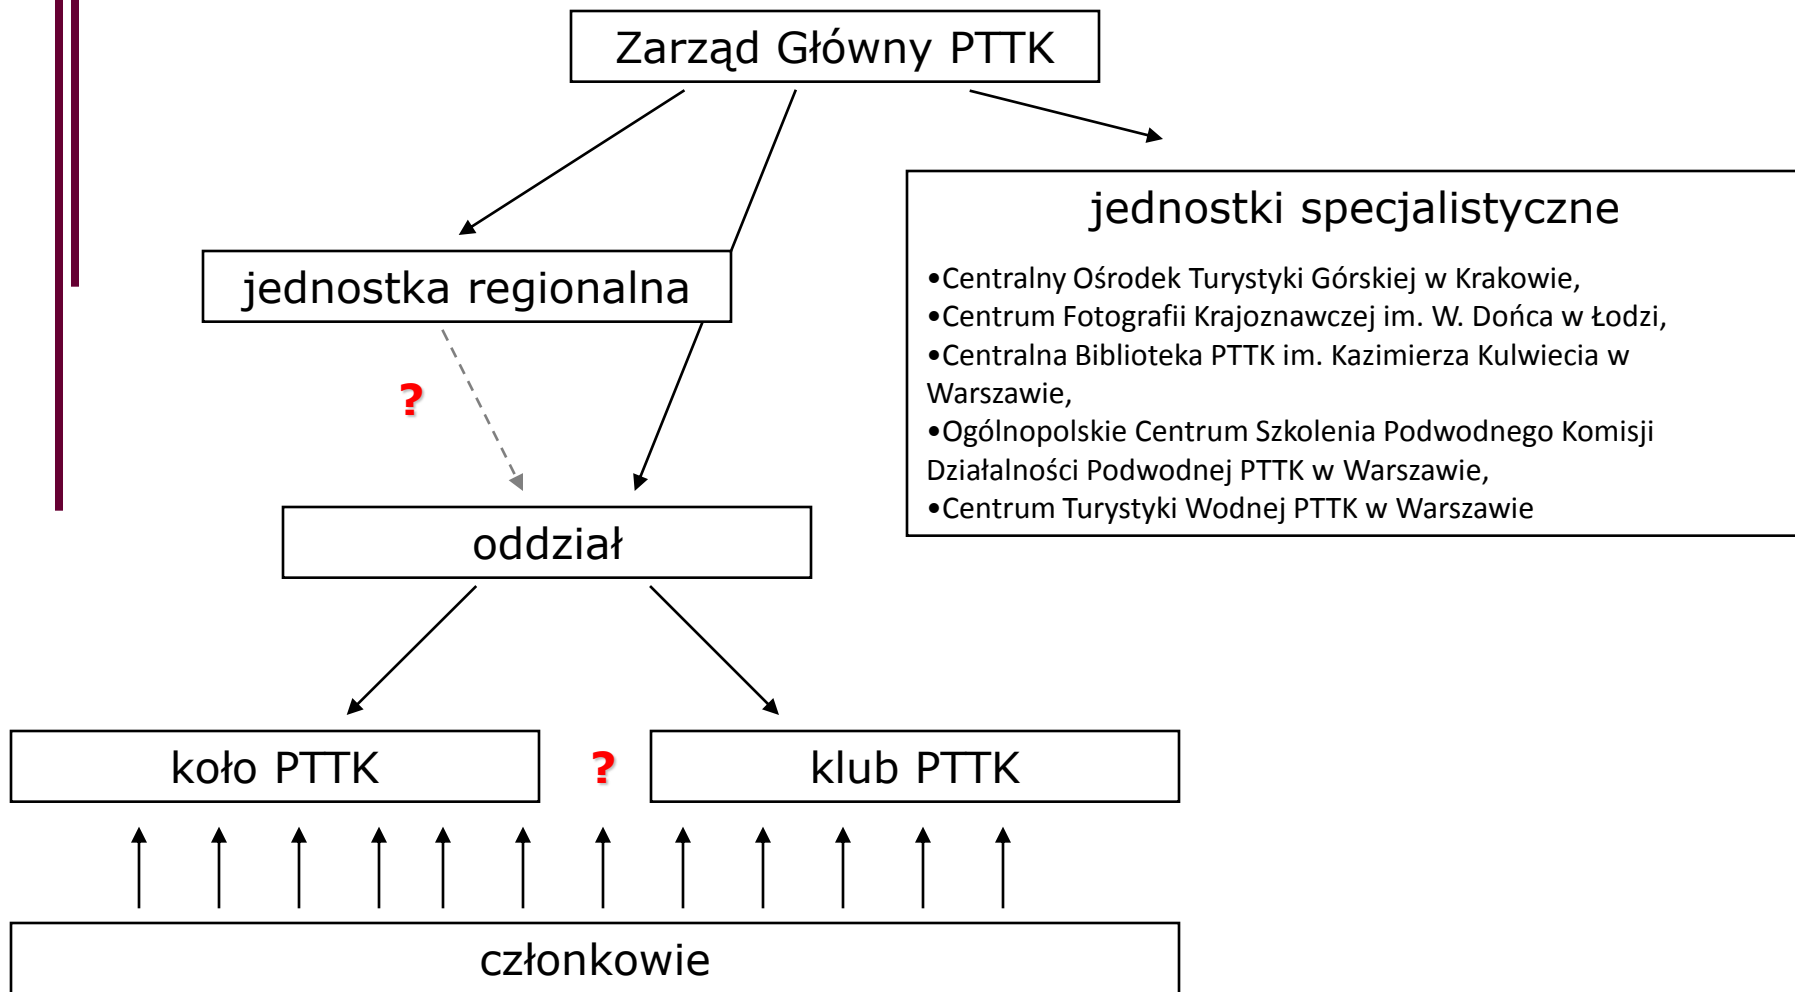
Zarząd Główny PTTK

jednostki specjalistyczne

•Centralny Ośrodek Turystyki Górskiej w Krakowie,
•Centrum Fotografii Krajoznawczej im. W. Dońca w Łodzi,
•Centralna Biblioteka PTTK im. Kazimierza Kulwiecia w Warszawie,
•Ogólnopolskie Centrum Szkolenia Podwodnego Komisji Działalności Podwodnej PTTK w Warszawie,
•Centrum Turystyki Wodnej PTTK w Warszawie

jednostka regionalna

?

oddział

koło PTTK

?

klub PTTK

członkowie